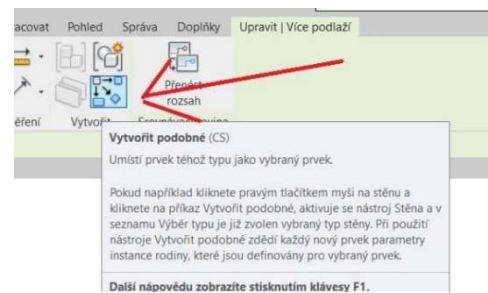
acovat Pohled Správa Doplňky Upravit | Více podlaží

ěření Vytvořit

Přenést rozsah

Vytvořit podobné (CS)

Umístí prvek téhož typu jako vybraný prvek.

Pokud například kliknete pravým tlačítkem myši na stěnu a kliknete na příkaz Vytvořit podobné, aktivuje se nástroj Stěna a v seznamu Výběr typu je již zvolen vybraný typ stěny. Při použití nástroje Vytvořit podobné zdědí každý nový prvek parametry instance rodiny, které jsou definovány pro vybraný prvek.

Další nápovědu zobrazíte stisknutím klávesy F1.